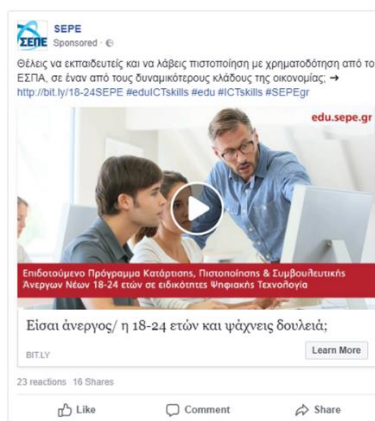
ΣΕΠΕ

SEPE
Sponsored ·

Θέλεις να εκπαιδευτείς και να λάβεις πιστοποίηση με χρηματοδότηση από το ΕΣΠΑ, σε έναν από τους δυναμικότερους κλάδους της οικονομίας; ➜ http://bit.ly/18-24SEPE #eduICTskills #edu #ICTskills #SEPEgr

edu.sepe.gr

Επιδοτούμενο Πρόγραμμα Κατάρτισης, Πιστοποίησης & Συμβουλευτικής Άνεργων Νέων 18-24 ετών σε ειδικότητες Ψηφιακής Τεχνολογία

Είσαι άνεργος/ η 18-24 ετών και ψάχνεις δουλειά;

BIT.LY

Learn More

23 reactions 16 Shares

Like Comment Share